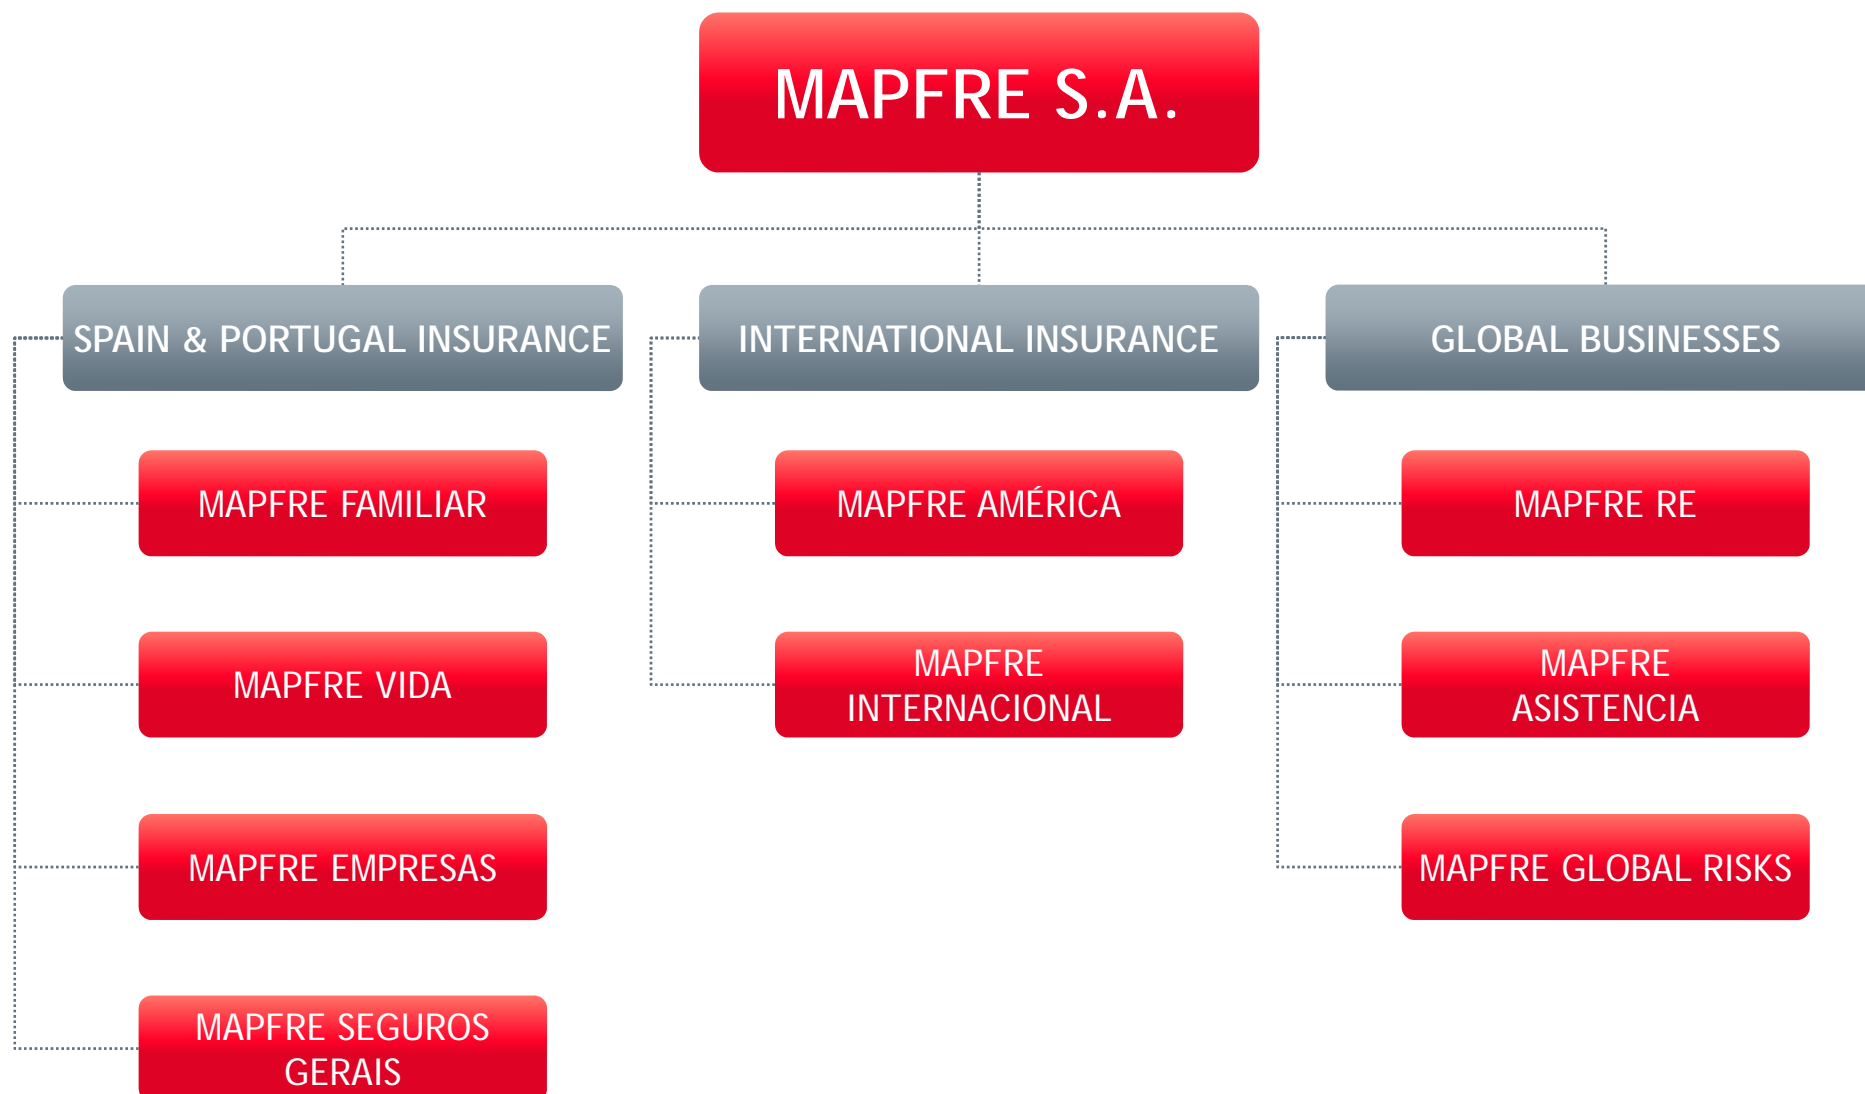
MAPFRE S.A.

SPAIN & PORTUGAL INSURANCE

MAPFRE FAMILIAR

MAPFRE VIDA

MAPFRE EMPRESAS

MAPFRE SEGUROS GERAIS

INTERNATIONAL INSURANCE

MAPFRE AMÉRICA

MAPFRE INTERNACIONAL

GLOBAL BUSINESSES

MAPFRE RE

MAPFRE ASISTENCIA

MAPFRE GLOBAL RISKS